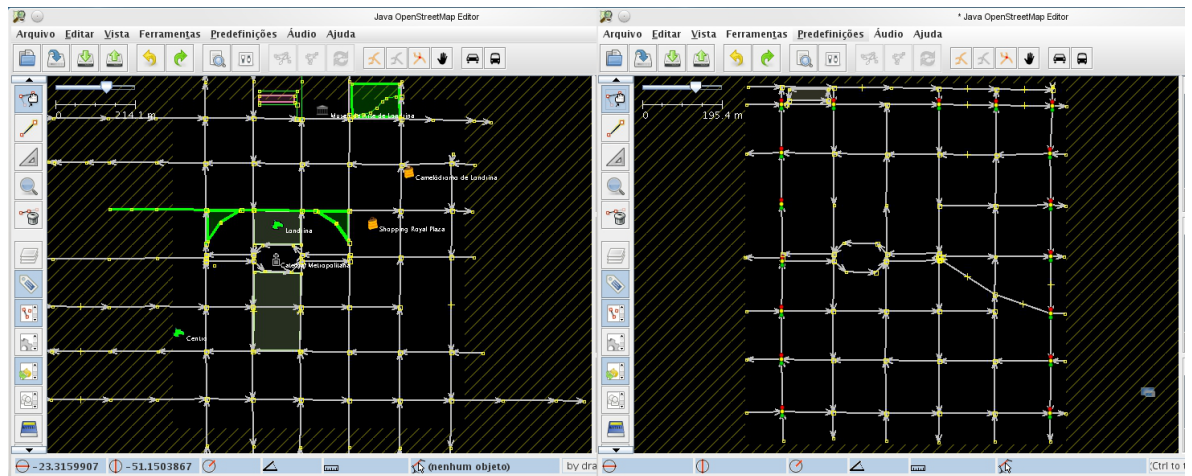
Java OpenStreetMap Editor
Arquivo Editar Vista Ferramentas Predefinições Áudio Ajuda
0 214.1 m
Museu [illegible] de Londrina
Camelódromo de Londrina
Londrina
Shopping Royal Plaza
Catedral Metropolitana
Centro
-23.3159907 -51.1503867 (nenhum objeto) by dra

* Java OpenStreetMap Editor
Arquivo Editar Vista Ferramentas Predefinições Áudio Ajuda
0 195.4 m
Ctrl to t